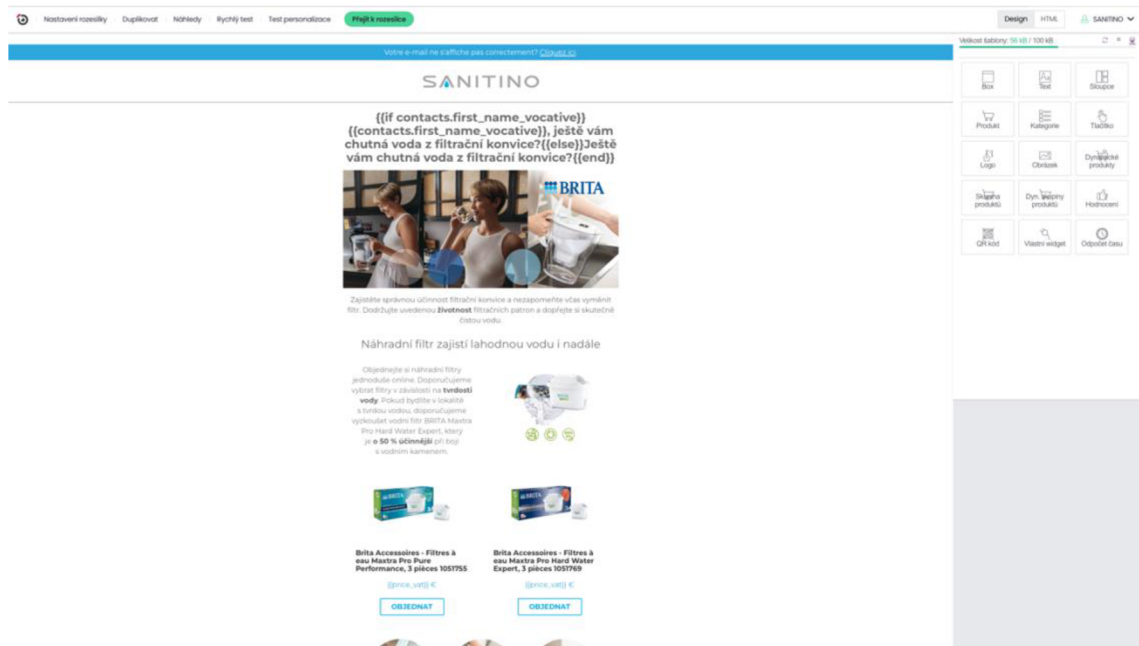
Nastavení rozesílky Duplikovat Náhledy Rychlý test Test personalizace Přejít k rozesílce

Design HTML SANITINO

Velikost šablony: 56 kB / 100 kB

Box Text Sloupce
Produkt Kategorie Tlačítko
Logo Obrázek Dynamické produkty
Skupina produktů Dyn. skupiny produktů Hodnocení
QR kód Vlastní widget Odpočet času

Votre e-mail ne s'affiche pas correctement? Cliquez ici

SANITINO

{{if contacts.first_name_vocative}} {{contacts.first_name_vocative}}, ještě vám chutná voda z filtrační konvice?{{else}}Ještě vám chutná voda z filtrační konvice?{{end}}

BRITA

Zajistěte správnou účinnost filtrační konvice a nezapomeňte včas vyměnit filtr. Dodržujte uvedenou životnost filtračních patron a dopřejte si skutečně čistou vodu.

Náhradní filtr zajistí lahodnou vodu i nadále

Objednejte si náhradní filtry jednoduše online. Doporučujeme vybrat filtry v závislosti na tvrdosti vody. Pokud bydlíte v lokalitě s tvrdou vodou, doporučujeme vyzkoušet vodní filtr BRITA Maxtra Pro Hard Water Expert, který je o 50 % účinnější při boji s vodním kamenem.

Brita Accessoires - Filtres à eau Maxtra Pro Pure Performance, 3 pièces 1051755

{{price_vat}} €

OBJEDNAT

Brita Accessoires - Filtres à eau Maxtra Pro Hard Water Expert, 3 pièces 1051769

{{price_vat}} €

OBJEDNAT